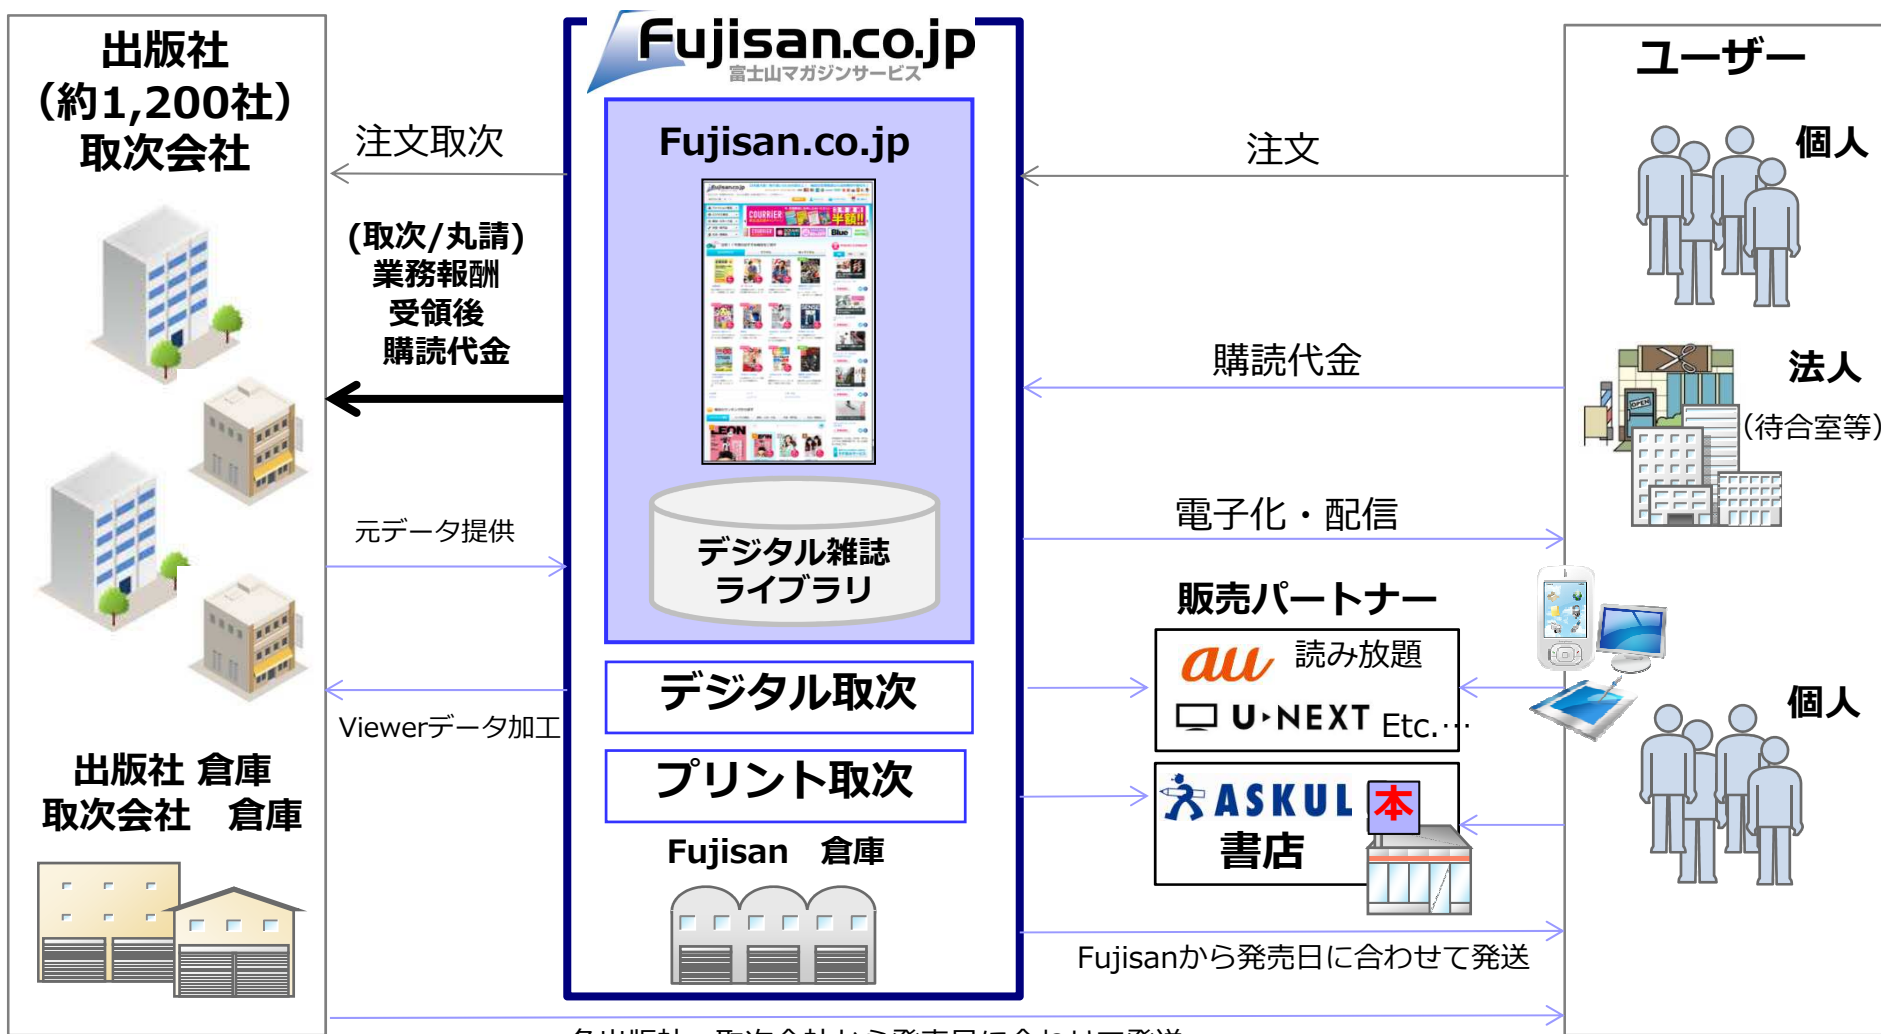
出版社
（約1,200社）
取次会社

注文取次

(取次/丸請)
業務報酬
受領後
購読代金

元データ提供

Viewerデータ加工

出版社 倉庫
取次会社　倉庫

Fujisan.co.jp
富士山マガジンサービス

Fujisan.co.jp

デジタル雑誌
ライブラリ

デジタル取次

プリント取次

Fujisan　倉庫

ユーザー

個人

注文

法人
（待合室等）

購読代金

電子化・配信

販売パートナー

au 読み放題
U-NEXT Etc.・・・

ASKUL 本
書店

個人

Fujisanから発売日に合わせて発送

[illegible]